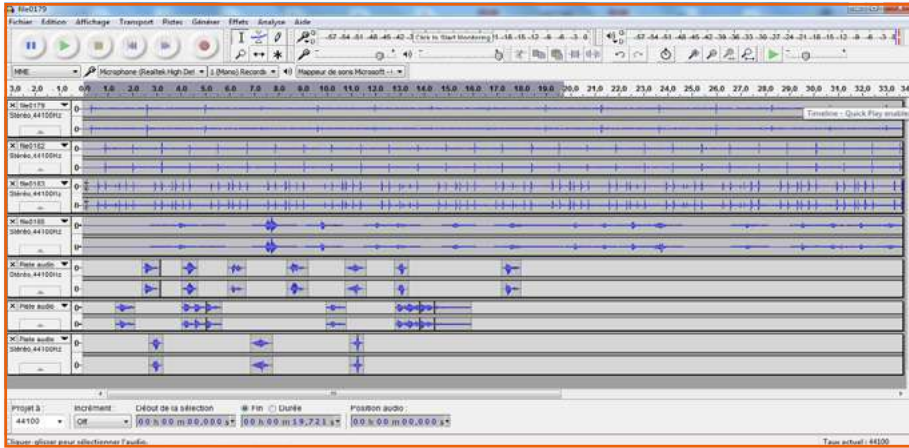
file0179

Fichier Edition Affichage Transport Pistes Générer Effets Analyse Aide

-57 -54 -51 -48 -45 -42 -3 Click to Start Monitoring 1 -18 -15 -12 -9 -6 -3 0

-57 -54 -51 -48 -45 -42 -39 -36 -33 -30 -27 -24 -21 -18 -15 -12 -9 -6 -3 0

MME Microphone (Realtek High Def 1 (Mono) Records Mappeur de sons Microsoft - I

3,0 2,0 1,0 0,0 1,0 2,0 3,0 4,0 5,0 6,0 7,0 8,0 9,0 10,0 11,0 12,0 13,0 14,0 15,0 16,0 17,0 18,0 19,0 20,0 21,0 22,0 23,0 24,0 25,0 26,0 27,0 28,0 29,0 30,0 31,0 32,0 33,0 34

Timeline - Quick-Play enable

file0179 Stéréo, 44100Hz

file0182 Stéréo, 44100Hz

file0183 Stéréo, 44100Hz

file0180 Stéréo, 44100Hz

Piste audio Stéréo, 44100Hz

Piste audio

Piste audio Stéréo, 44100Hz

Projet à : 44100 Incrément : Off Début de la sélection ● Fin ○ Durée 00 h 00 m 00,000 s 00 h 00 m 19,721 s Position audio : 00 h 00 m 00,000 s

Cliquer-glisser pour sélectionner l'audio. Taux actuel : 44100